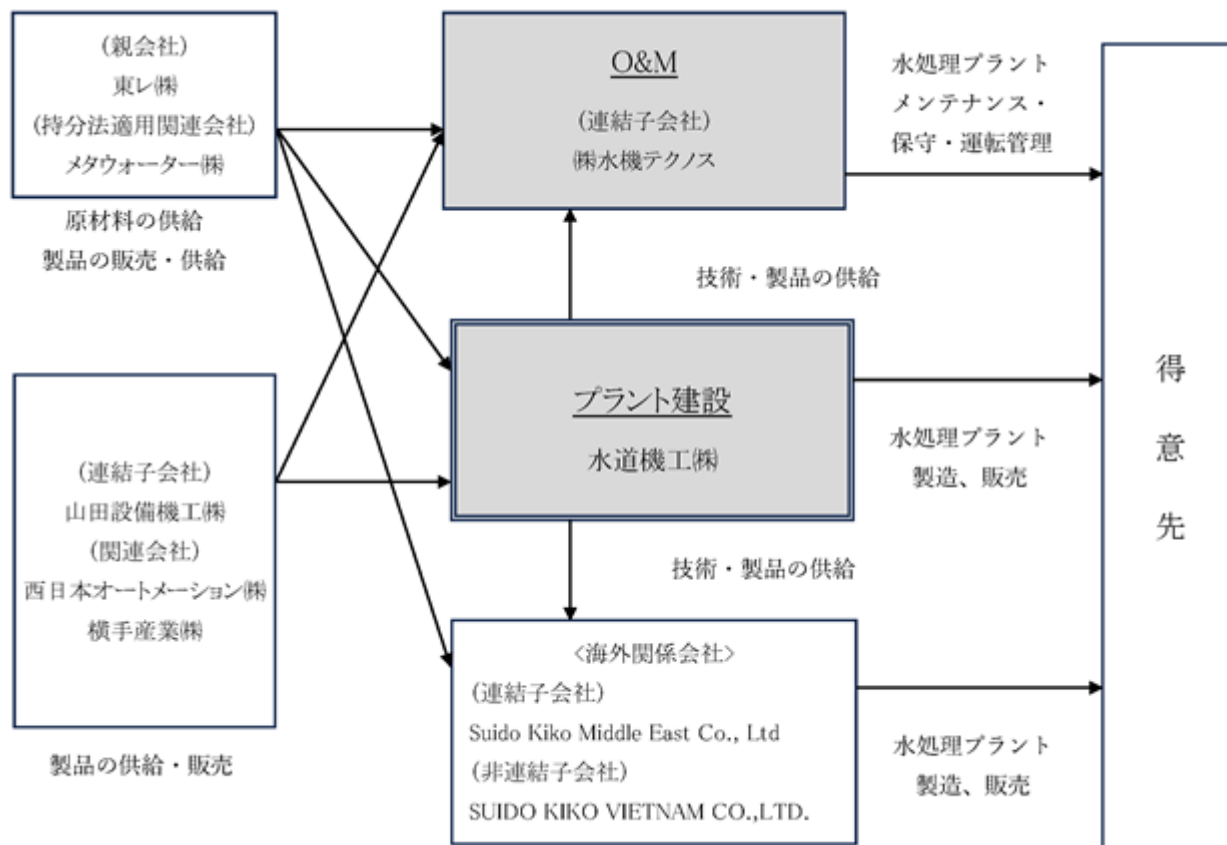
(親会社)
東レ㈱
(持分法適用関連会社)
メタウォーター㈱

原材料の供給
製品の販売・供給

O&M

(連結子会社)
㈱水機テクノス

水処理プラント
メンテナンス・
保守・運転管理

技術・製品の供給

プラント建設

水道機工㈱

水処理プラント
製造、販売

得
意
先

(連結子会社)
山田設備機工㈱
(関連会社)
西日本オートメーション㈱
横手産業㈱

製品の供給・販売

技術・製品の供給

〈海外関係会社〉
(連結子会社)
Suido Kiko Middle East Co., Ltd
(非連結子会社)
SUIDO KIKO VIETNAM CO.,LTD.

水処理プラント
製造、販売